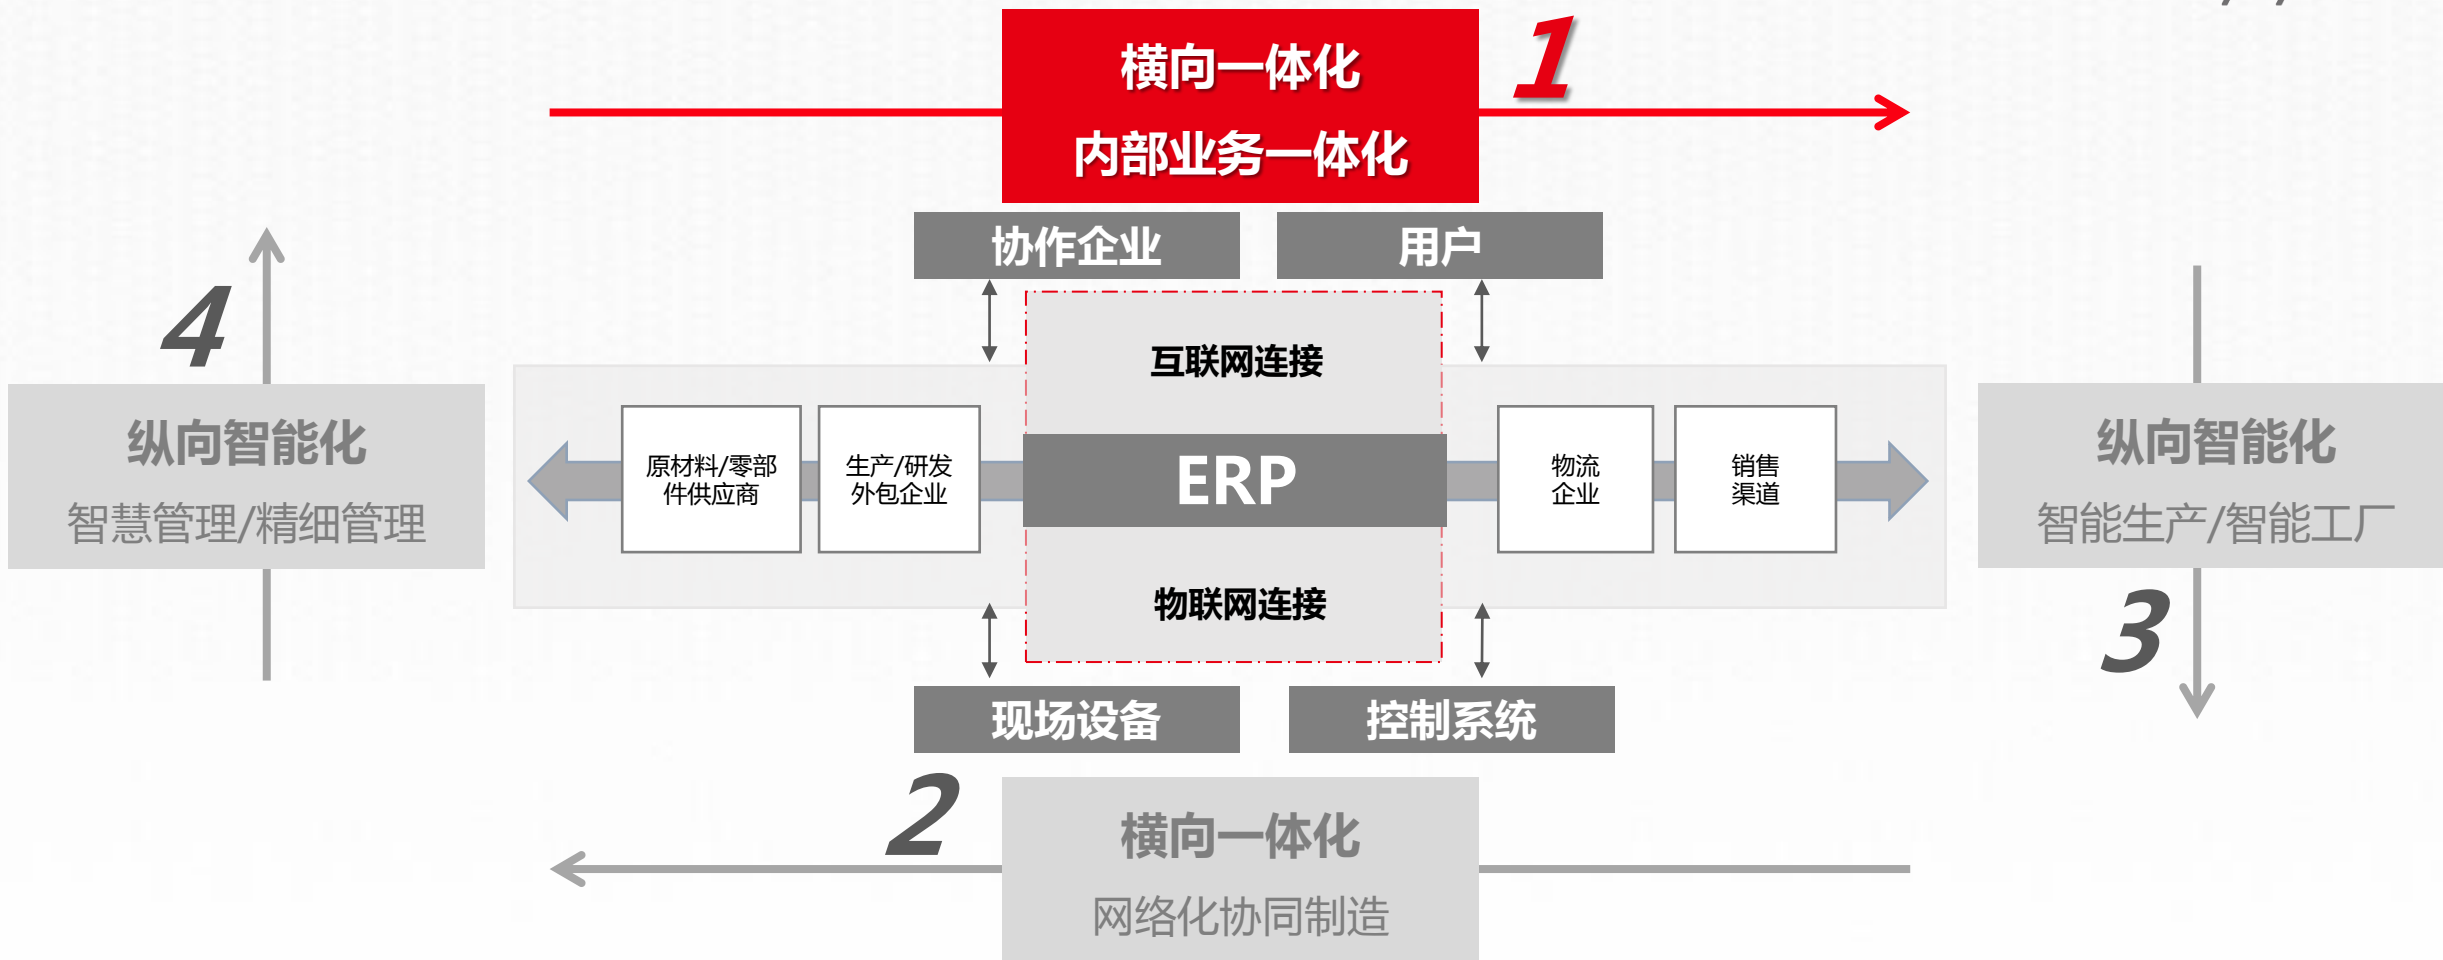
横向一体化
内部业务一体化

1

协作企业

用户

4

纵向智能化
智慧管理/精细管理

互联网连接

原材料/零部件供应商

生产/研发外包企业

ERP

物流企业

销售渠道

纵向智能化
智能生产/智能工厂

物联网连接

3

现场设备

控制系统

2

横向一体化
网络化协同制造